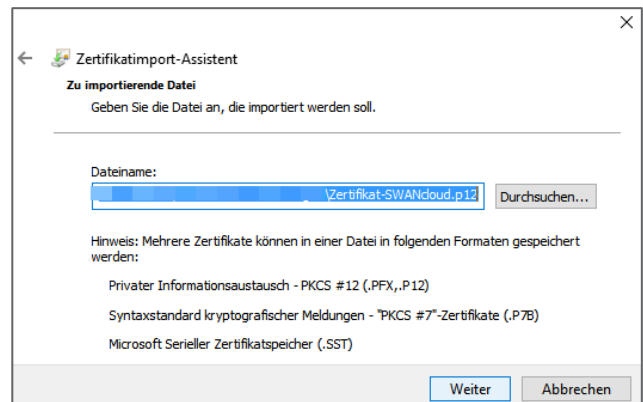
×

← Zertifikatimport-Assistent

Zu importierende Datei

Geben Sie die Datei an, die importiert werden soll.

Dateiname:

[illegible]\Zertifikat-SWANcloud.p12

Durchsuchen...

Hinweis: Mehrere Zertifikate können in einer Datei in folgenden Formaten gespeichert werden:

Privater Informationsaustausch - PKCS #12 (.PFX,.P12)

Syntaxstandard kryptografischer Meldungen - "PKCS #7"-Zertifikate (.P7B)

Microsoft Serieller Zertifikatspeicher (.SST)

Weiter

Abbrechen